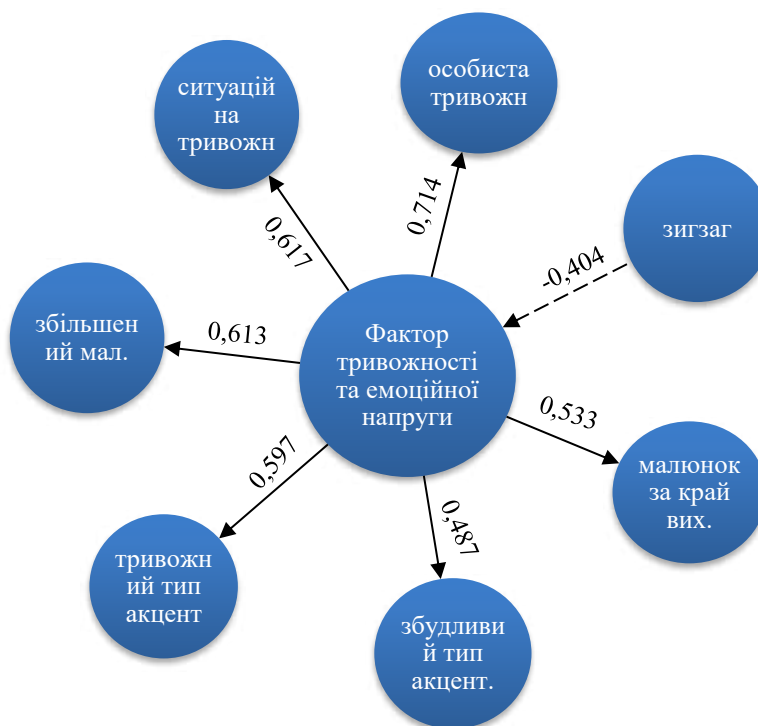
ситуацій на тривожн

особиста тривожн

0,617

0,714

зигзаг

-0,404

збільшен ий мал.

0,613

Фактор тривожності та емоційної напруги

0,533

малюнок за край вих.

0,597

0,487

тривожн ий тип акцент

збудливи й тип акцент.